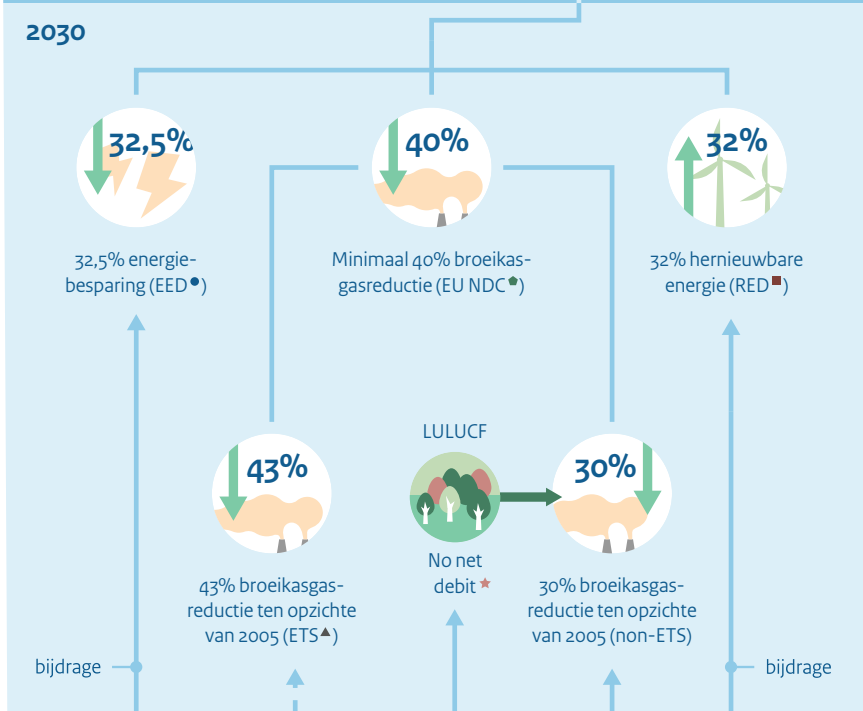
2030

32,5%

32,5% energiebesparing (EED●)

40%

Minimaal 40% broeikasgasreductie (EU NDC⬟)

32%

32% hernieuwbare energie (RED■)

43%

43% broeikasgasreductie ten opzichte van 2005 (ETS▲)

LULUCF

No net debit★

30%

30% broeikasgasreductie ten opzichte van 2005 (non-ETS)

bijdrage

bijdrage